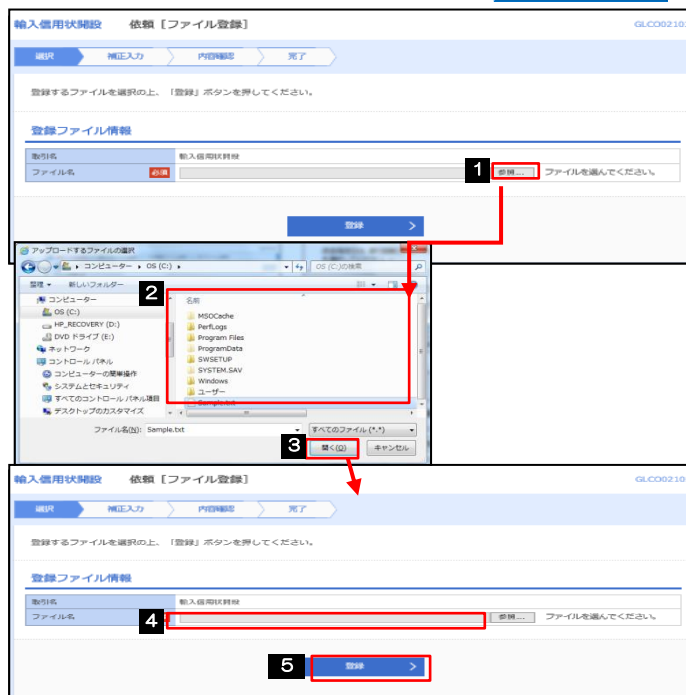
輸入信用状開設　依頼［ファイル登録］

GLCO0210

選択　補正入力　内容確認　完了

登録するファイルを選択の上、「登録」ボタンを押してください。

登録ファイル情報

| 取引名 | 輸入信用状開設 |
|---|---|
| ファイル名 必須 | 参照… ファイルを選んでください。 |

1

登録

アップロードするファイルの選択

コンピューター ▸ OS (C:) ▸

OS (C:)の検索

整理 ▾　新しいフォルダー

コンピューター
OS (C:)
HP_RECOVERY (D:)
DVD ドライブ (E:)
ネットワーク
コントロール パネル
コンピューターの簡単操作
システムとセキュリティ
すべてのコントロール パネル項目
デスクトップのカスタマイズ

2

名前
MSOCache
PerfLogs
Program Files
ProgramData
SWSETUP
SYSTEM.SAV
Windows
ユーザー
Sample.txt

ファイル名(N): Sample.txt

すべてのファイル (*.*)

3

開く(O)　キャンセル

輸入信用状開設　依頼［ファイル登録］

GLCO0210

選択　補正入力　内容確認　完了

登録するファイルを選択の上、「登録」ボタンを押してください。

登録ファイル情報

| 取引名 | 輸入信用状開設 |
|---|---|
| ファイル名 | 参照… ファイルを選んでください。 |

4

5

登録